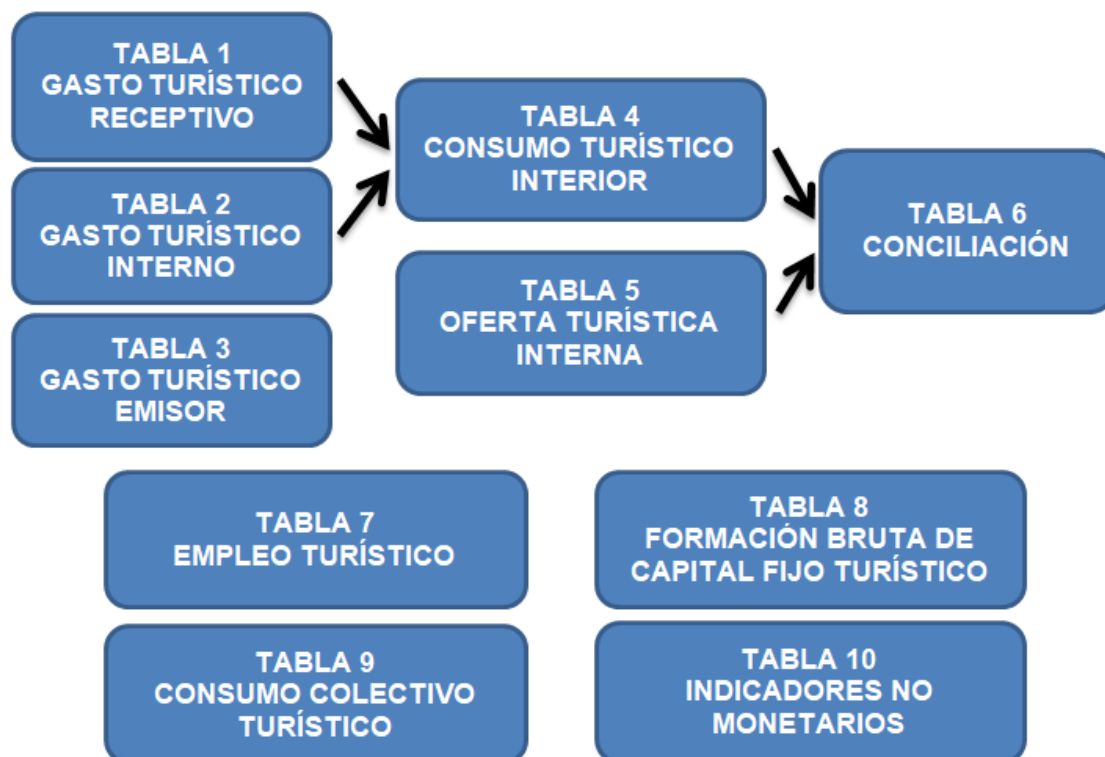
TABLA 1
GASTO TURÍSTICO RECEPTIVO

TABLA 2
GASTO TURÍSTICO INTERNO

TABLA 3
GASTO TURÍSTICO EMISOR

TABLA 4
CONSUMO TURÍSTICO INTERIOR

TABLA 5
OFERTA TURÍSTICA INTERNA

TABLA 6
CONCILIACIÓN

TABLA 7
EMPLEO TURÍSTICO

TABLA 8
FORMACIÓN BRUTA DE CAPITAL FIJO TURÍSTICO

TABLA 9
CONSUMO COLECTIVO TURÍSTICO

TABLA 10
INDICADORES NO MONETARIOS